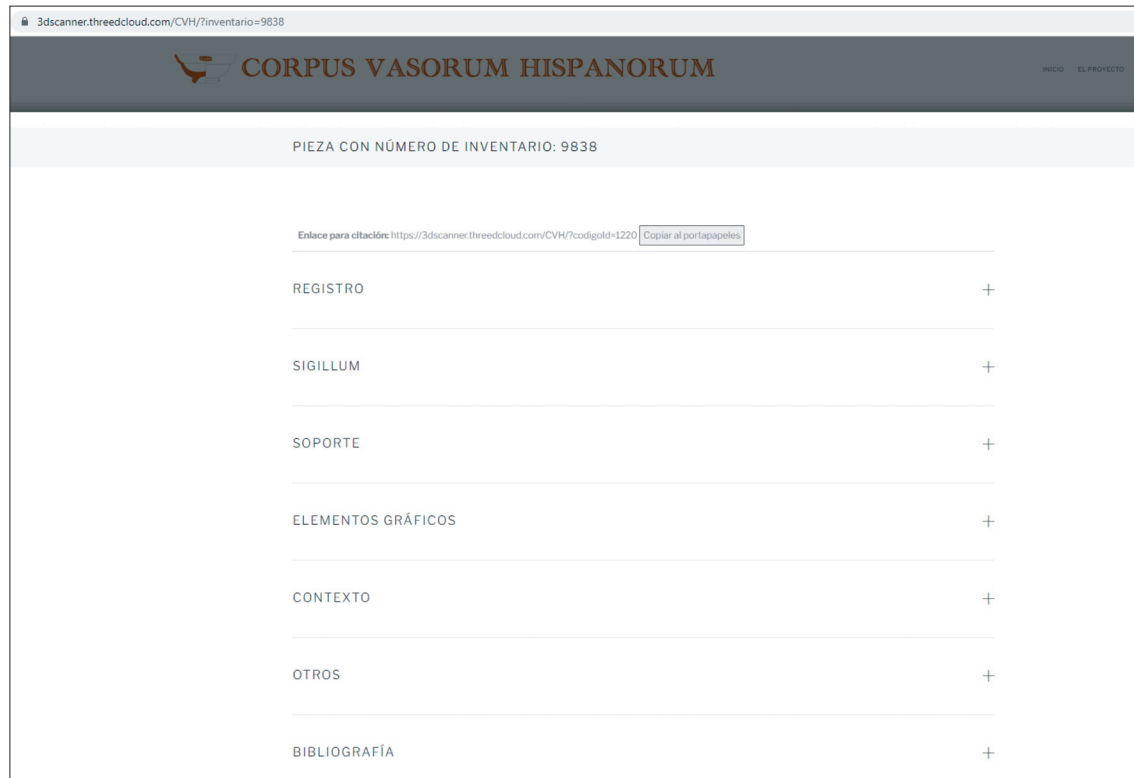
3dscanner.threedcloud.com/CVH/?inventario=9838

CORPUS VASORUM HISPANORUM

INICIO EL PROYECTO

PIEZA CON NÚMERO DE INVENTARIO: 9838

Enlace para citación: https://3dscanner.threedcloud.com/CVH/?codigoId=1220 Copiar al portapapeles

REGISTRO +

SIGILLUM +

SOPORTE +

ELEMENTOS GRÁFICOS +

CONTEXTO +

OTROS +

BIBLIOGRAFÍA +